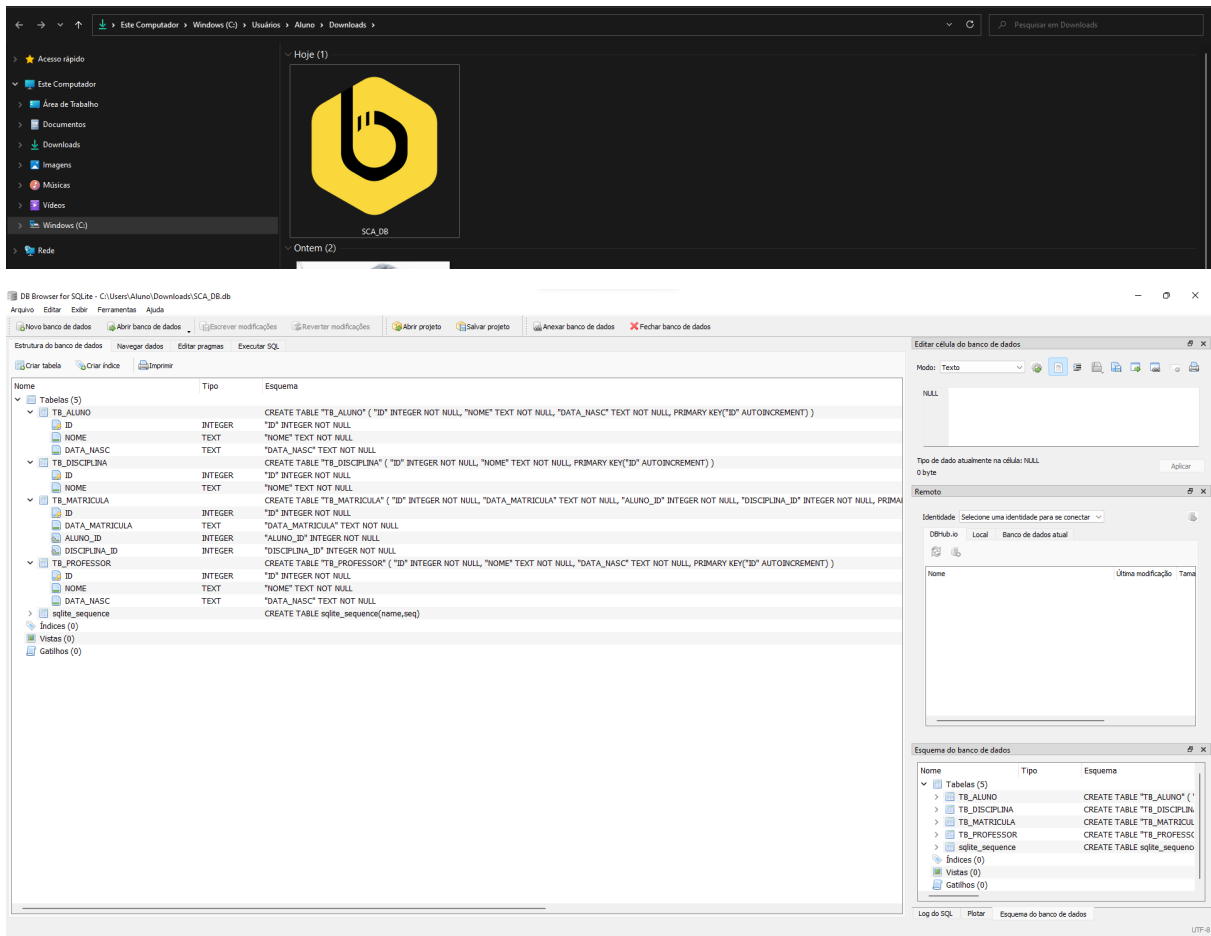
Este Computador › Windows (C:) › Usuários › Aluno › Downloads ›
Pesquisar em Downloads

Acesso rápido
Este Computador
Área de Trabalho
Documentos
Downloads
Imagens
Músicas
Vídeos
Windows (C:)
Rede

Hoje (1)
SCA_DB
Ontem (2)

DB Browser for SQLite - C:\Users\Aluno\Downloads\SCA_DB.db
Arquivo Editar Exibir Ferramentas Ajuda
Novo banco de dados | Abrir banco de dados | Escrever modificações | Reverter modificações | Abrir projeto | Salvar projeto | Anexar banco de dados | Fechar banco de dados

Estrutura do banco de dados | Navegar dados | Editar pragmas | Executar SQL
Criar tabela | Criar índice | Imprimir

| Nome | Tipo | Esquema |
|---|---|---|
| Tabelas (5) | | |
| TB_ALUNO | | CREATE TABLE "TB_ALUNO" ( "ID" INTEGER NOT NULL, "NOME" TEXT NOT NULL, "DATA_NASC" TEXT NOT NULL, PRIMARY KEY("ID" AUTOINCREMENT) ) |
| ID | INTEGER | "ID" INTEGER NOT NULL |
| NOME | TEXT | "NOME" TEXT NOT NULL |
| DATA_NASC | TEXT | "DATA_NASC" TEXT NOT NULL |
| TB_DISCIPLINA | | CREATE TABLE "TB_DISCIPLINA" ( "ID" INTEGER NOT NULL, "NOME" TEXT NOT NULL, PRIMARY KEY("ID" AUTOINCREMENT) ) |
| ID | INTEGER | "ID" INTEGER NOT NULL |
| NOME | TEXT | "NOME" TEXT NOT NULL |
| TB_MATRICULA | | CREATE TABLE "TB_MATRICULA" ( "ID" INTEGER NOT NULL, "DATA_MATRICULA" TEXT NOT NULL, "ALUNO_ID" INTEGER NOT NULL, "DISCIPLINA_ID" INTEGER NOT NULL, PRIMA |
| ID | INTEGER | "ID" INTEGER NOT NULL |
| DATA_MATRICULA | TEXT | "DATA_MATRICULA" TEXT NOT NULL |
| ALUNO_ID | INTEGER | "ALUNO_ID" INTEGER NOT NULL |
| DISCIPLINA_ID | INTEGER | "DISCIPLINA_ID" INTEGER NOT NULL |
| TB_PROFESSOR | | CREATE TABLE "TB_PROFESSOR" ( "ID" INTEGER NOT NULL, "NOME" TEXT NOT NULL, "DATA_NASC" TEXT NOT NULL, PRIMARY KEY("ID" AUTOINCREMENT) ) |
| ID | INTEGER | "ID" INTEGER NOT NULL |
| NOME | TEXT | "NOME" TEXT NOT NULL |
| DATA_NASC | TEXT | "DATA_NASC" TEXT NOT NULL |
| sqlite_sequence | | CREATE TABLE sqlite_sequence(name,seq) |
| Índices (0) | | |
| Vistas (0) | | |
| Gatilhos (0) | | |

Editar célula do banco de dados
Modo: Texto
NULL
Tipo de dado atualmente na célula: NULL
0 byte
Aplicar

Remoto
Identidade Selecione uma identidade para se conectar
DBHub.io | Local | Banco de dados atual
Nome | Última modificação | Tama

Esquema do banco de dados
| Nome | Tipo | Esquema |
|---|---|---|
| Tabelas (5) | | |
| TB_ALUNO | | CREATE TABLE "TB_ALUNO" ( " |
| TB_DISCIPLINA | | CREATE TABLE "TB_DISCIPLIN |
| TB_MATRICULA | | CREATE TABLE "TB_MATRICUL |
| TB_PROFESSOR | | CREATE TABLE "TB_PROFESSC |
| sqlite_sequence | | CREATE TABLE sqlite_sequeno |
| Índices (0) | | |
| Vistas (0) | | |
| Gatilhos (0) | | |

Log do SQL | Plotar | Esquema do banco de dados
UTF-8